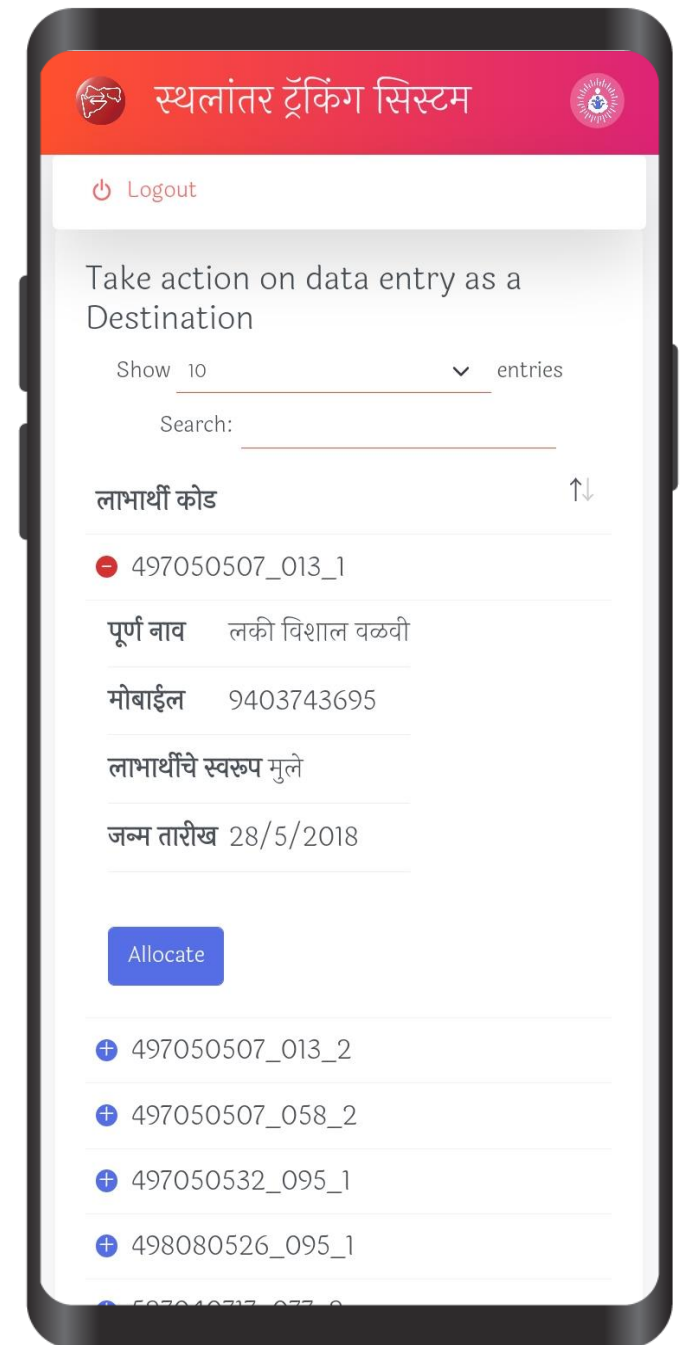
स्थलांतर ट्रॅकिंग सिस्टम

Logout

Take action on data entry as a Destination

Show 10 entries

Search:

लाभार्थी कोड

497050507_013_1

पूर्ण नाव लकी विशाल वळवी

मोबाईल 9403743695

लाभार्थींचे स्वरूप मुले

जन्म तारीख 28/5/2018

Allocate

497050507_013_2

497050507_058_2

497050532_095_1

498080526_095_1

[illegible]